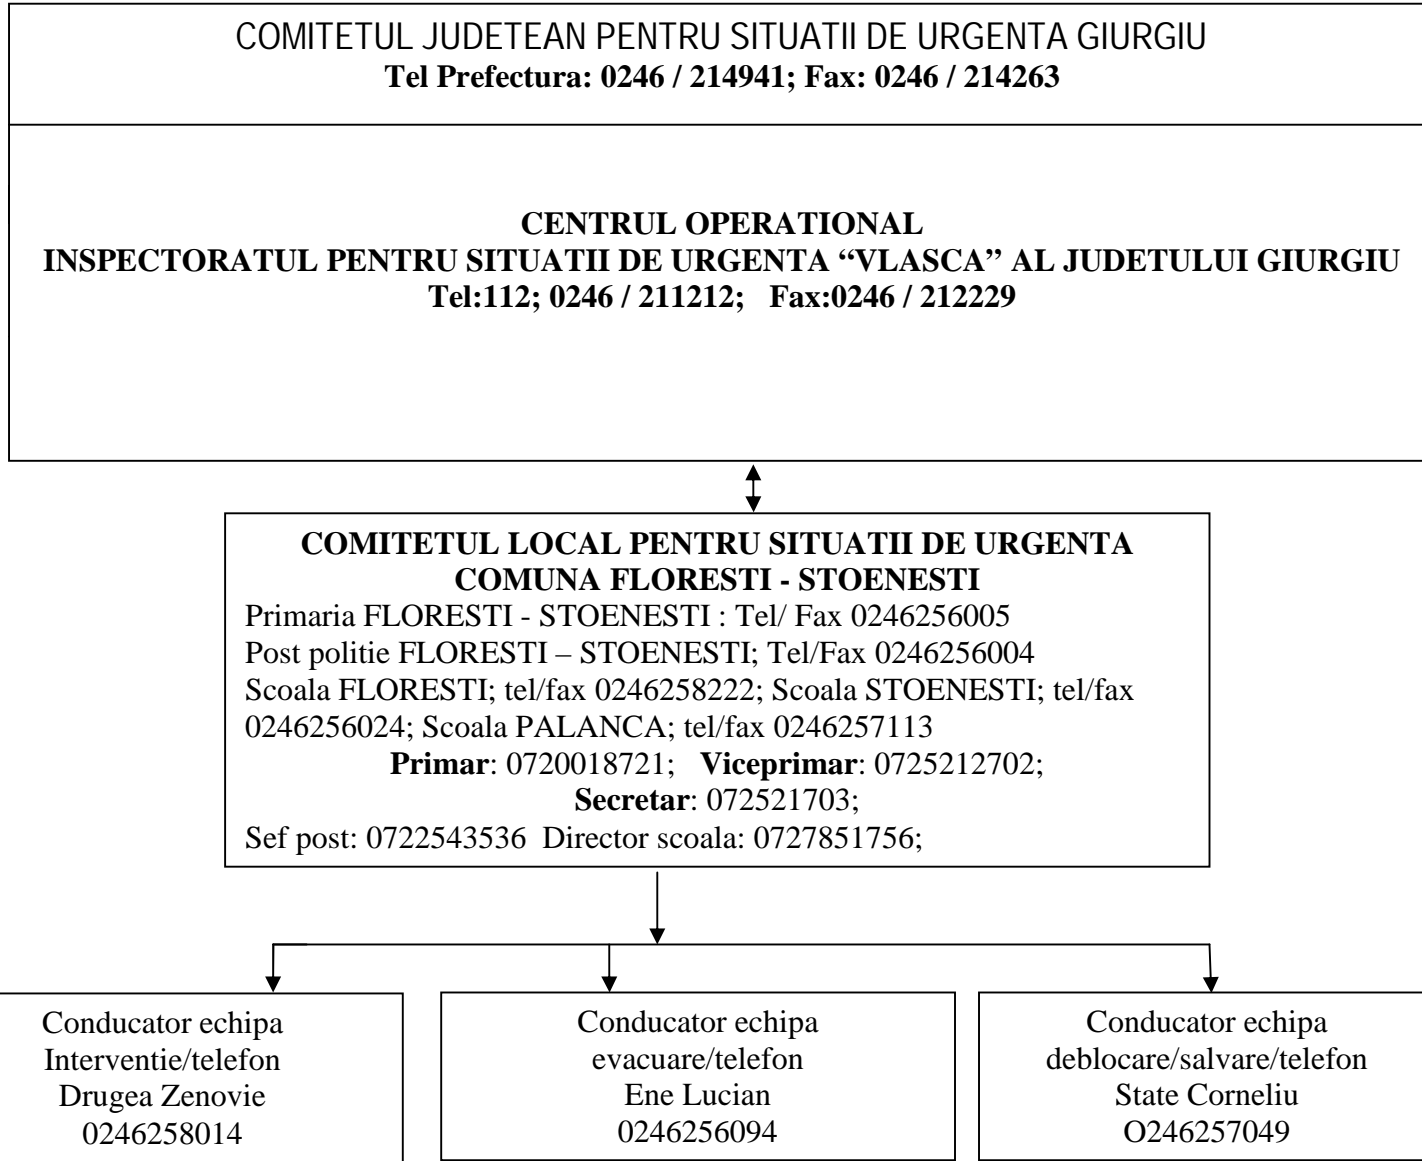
COMITETUL JUDETEAN PENTRU SITUATII DE URGENTA GIURGIU
**Tel Prefectura: 0246 / 214941; Fax: 0246 / 214263**

**CENTRUL OPERATIONAL**
**INSPECTORATUL PENTRU SITUATII DE URGENTA "VLASCA" AL JUDETULUI GIURGIU**
**Tel:112; 0246 / 211212; Fax:0246 / 212229**

**COMITETUL LOCAL PENTRU SITUATII DE URGENTA**
**COMUNA FLORESTI - STOENESTI**
Primaria FLORESTI - STOENESTI : Tel/ Fax 0246256005
Post politie FLORESTI – STOENESTI; Tel/Fax 0246256004
Scoala FLORESTI; tel/fax 0246258222; Scoala STOENESTI; tel/fax 0246256024; Scoala PALANCA; tel/fax 0246257113
**Primar**: 0720018721; **Viceprimar**: 0725212702;
**Secretar**: 072521703;
Sef post: 0722543536 Director scoala: 0727851756;

Conductor echipa
Interventie/telefon
Drugea Zenovie
0246258014

Conducator echipa
evacuare/telefon
Ene Lucian
0246256094

Conducator echipa
deblocare/salvare/telefon
State Corneliu
O246257049